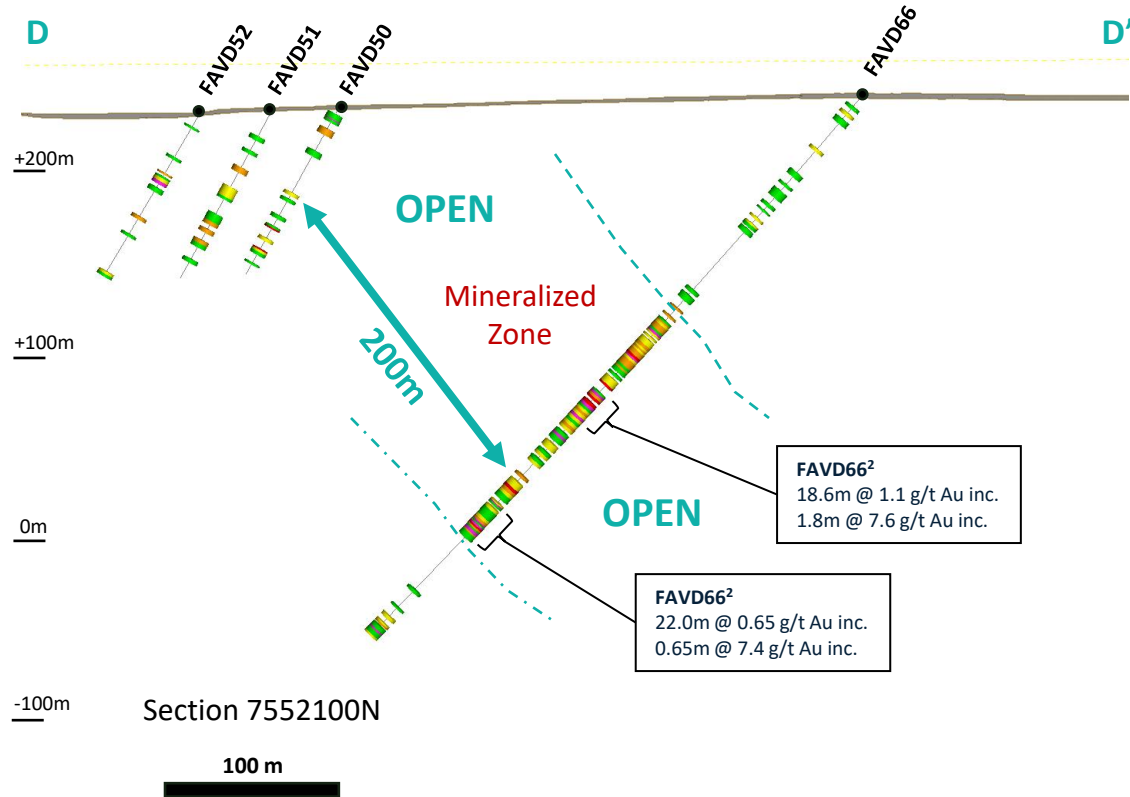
D

FAVD52

FAVD51

FAVD50

FAVD66

D'

+200m

OPEN

Mineralized Zone

+100m

200m

FAVD66$^2$
18.6m @ 1.1 g/t Au inc.
1.8m @ 7.6 g/t Au inc.

OPEN

0m

FAVD66$^2$
22.0m @ 0.65 g/t Au inc.
0.65m @ 7.4 g/t Au inc.

-100m

Section 7552100N

100 m